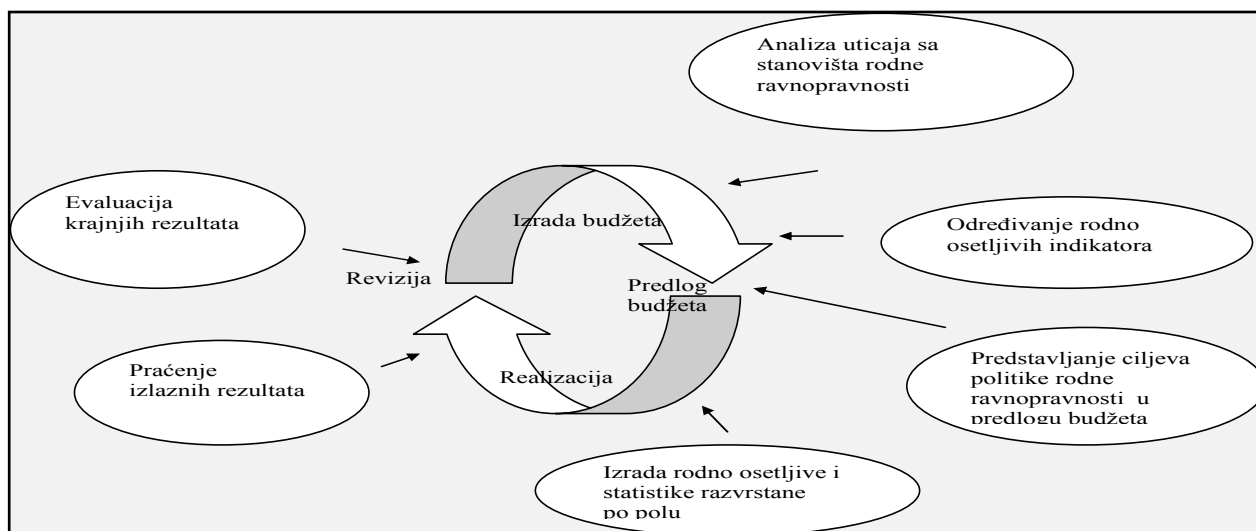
Analiza uticaja sa stanovišta rodne ravnopravnosti

Evaluacija krajnjih rezultata

Izrada budžeta

Određivanje rodno osetljivih indikatora

Revizija

Predlog budžeta

Praćenje izlaznih rezultata

Realizacija

Predstavljanje ciljeva politike rodne ravnopravnosti u predlogu budžeta

Izrada rodno osetljive i statistike razvrstane po polu